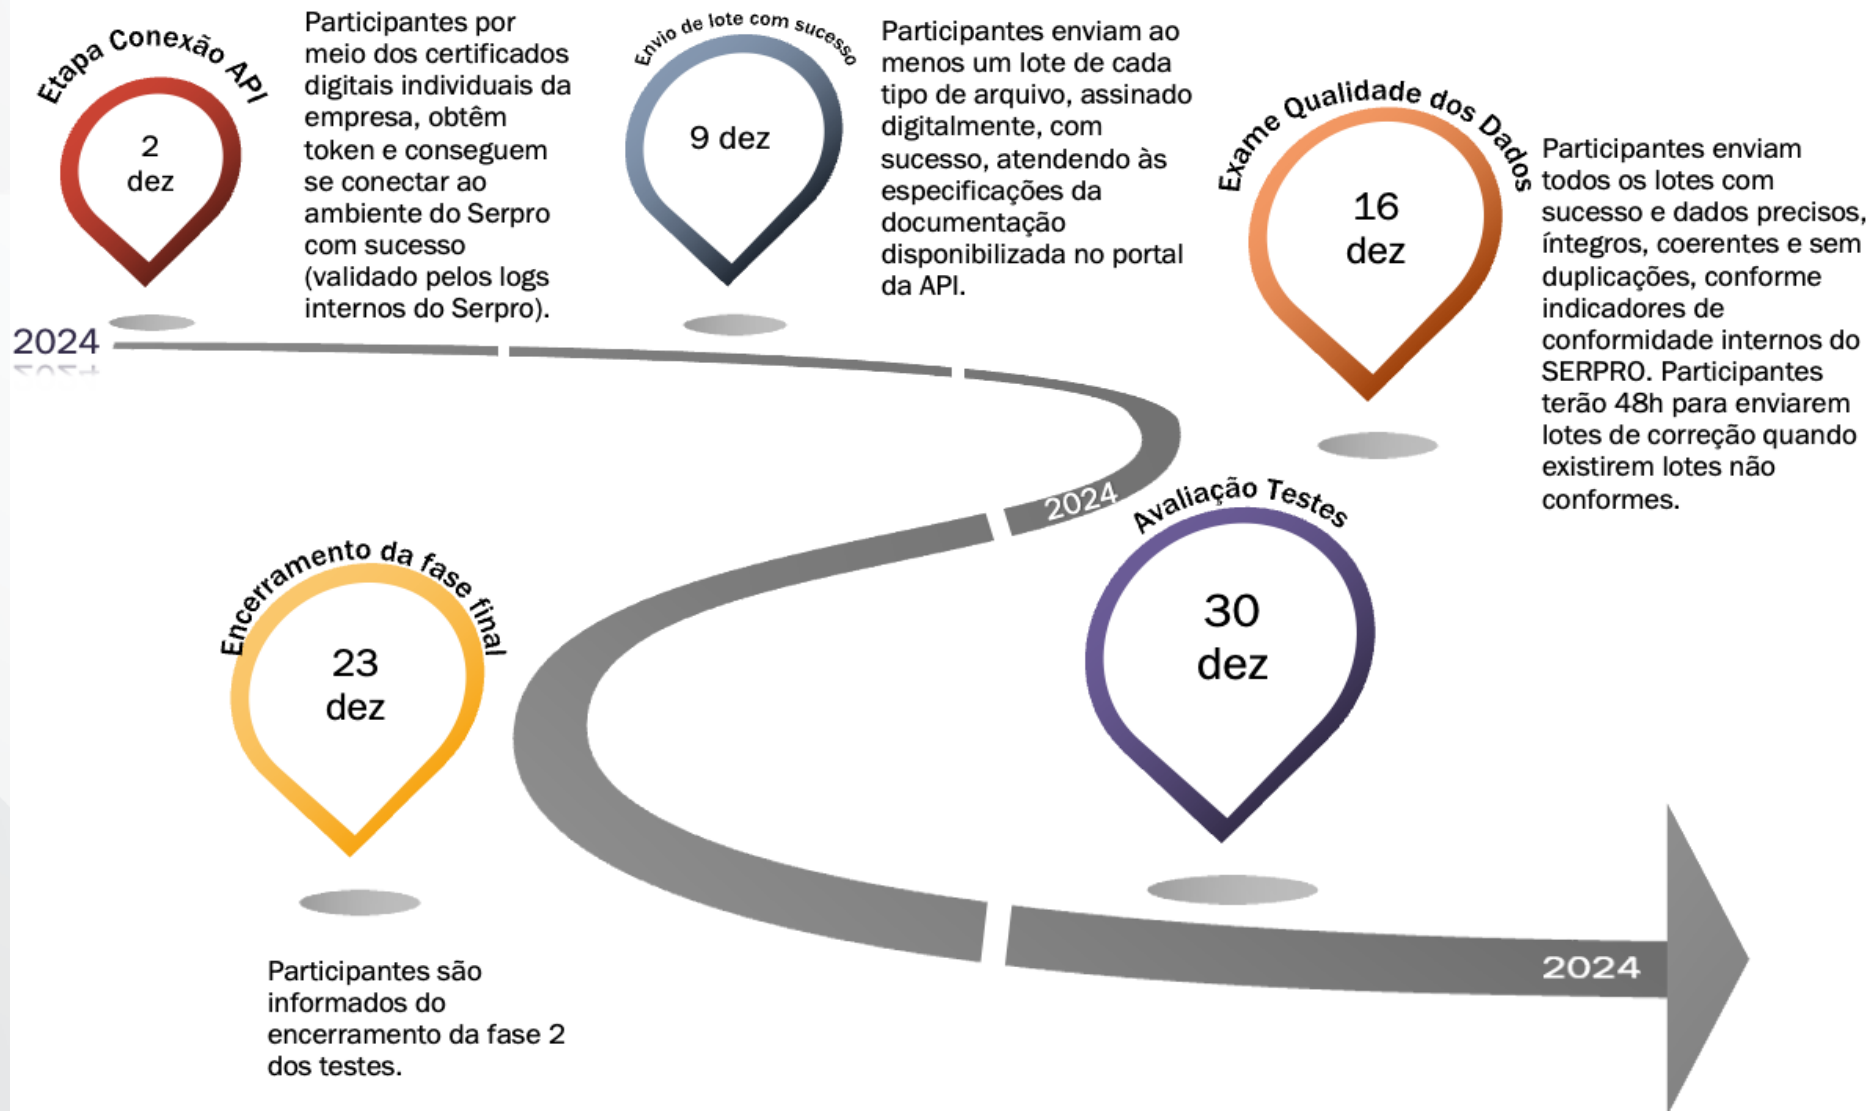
Etapa Conexão API

2 dez

Participantes por meio dos certificados digitais individuais da empresa, obtêm token e conseguem se conectar ao ambiente do Serpro com sucesso (validado pelos logs internos do Serpro).

Envio de lote com sucesso

9 dez

Participantes enviam ao menos um lote de cada tipo de arquivo, assinado digitalmente, com sucesso, atendendo às especificações da documentação disponibilizada no portal da API.

Exame Qualidade dos Dados

16 dez

Participantes enviam todos os lotes com sucesso e dados precisos, íntegros, coerentes e sem duplicações, conforme indicadores de conformidade internos do SERPRO. Participantes terão 48h para enviarem lotes de correção quando existirem lotes não conformes.

2024

2024

Avaliação Testes

30 dez

Encerramento da fase final

23 dez

Participantes são informados do encerramento da fase 2 dos testes.

2024